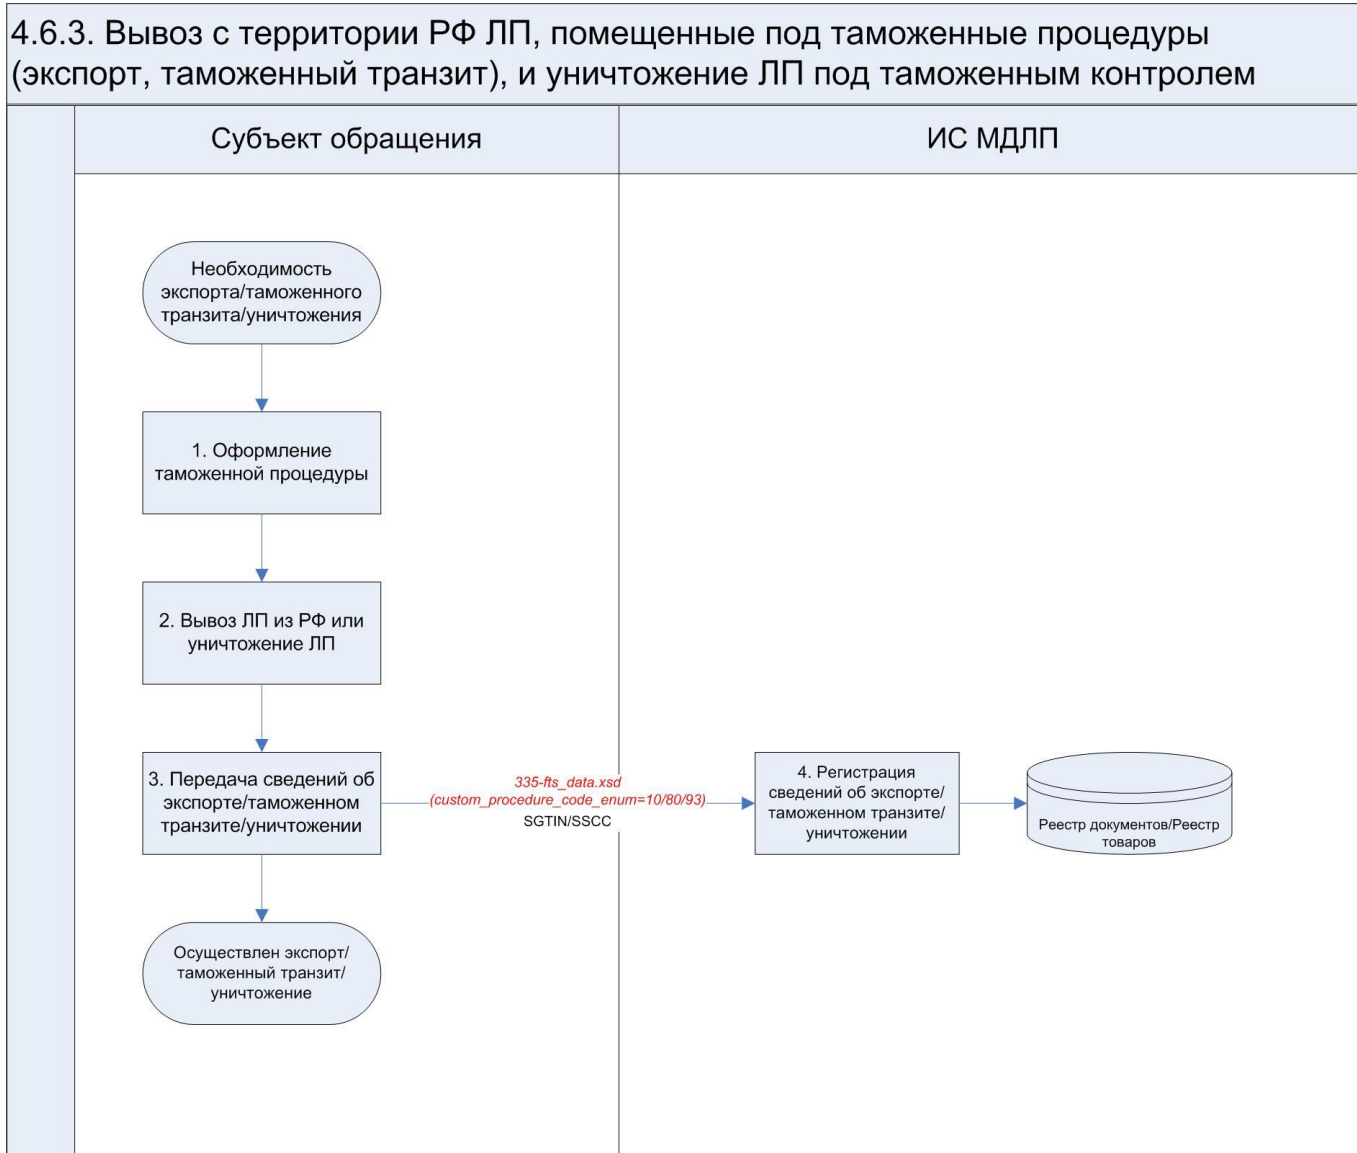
4.6.3. Вывоз с территории РФ ЛП, помещенные под таможенные процедуры (экспорт, таможенный транзит), и уничтожение ЛП под таможенным контролем

Субъект обращения

ИС МДЛП

Необходимость экспорта/таможенного транзита/уничтожения

1. Оформление таможенной процедуры

2. Вывоз ЛП из РФ или уничтожение ЛП

3. Передача сведений об экспорте/таможенном транзите/уничтожении

335-fts_data.xsd (custom_procedure_code_enum=10/80/93)

SGTIN/SSCC

4. Регистрация сведений об экспорте/таможенном транзите/уничтожении

Реестр документов/Реестр товаров

Осуществлен экспорт/таможенный транзит/уничтожение